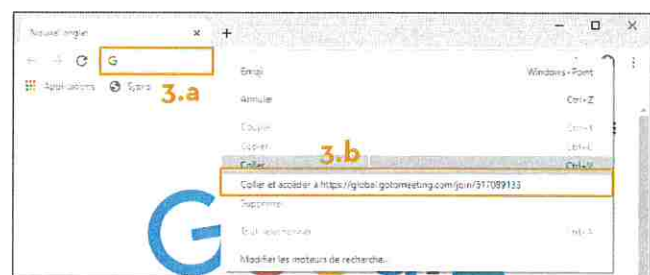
Nouvel onglet
G
3.a
Applications Spirit
Emoji Windows+Point
Annuler Ctrl+Z
Couper Ctrl+X
Copier Ctrl+C
Coller Ctrl+V
3.b
Coller et accéder à https://global.gotomeeting.com/join/517089133
Supprimer
Tout sélectionner Ctrl+A
Modifier les moteurs de recherche...